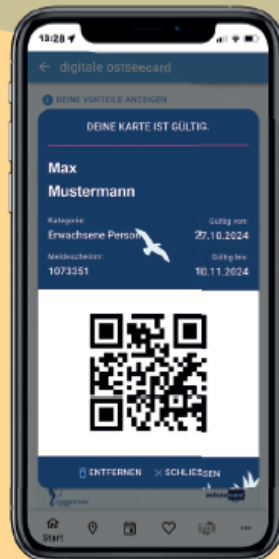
13:28

← digitale ostseecard

DEINE VORTEILE ANZEIGEN

DEINE KARTE IST GÜLTIG.

Max
Mustermann

Kategorie:
Erwachsene Person

Gültig von:
27.10.2024

Meldeschein:
1073351

Gültig bis:
10.11.2024

ENTFERNEN × SCHLIESSEN

Start